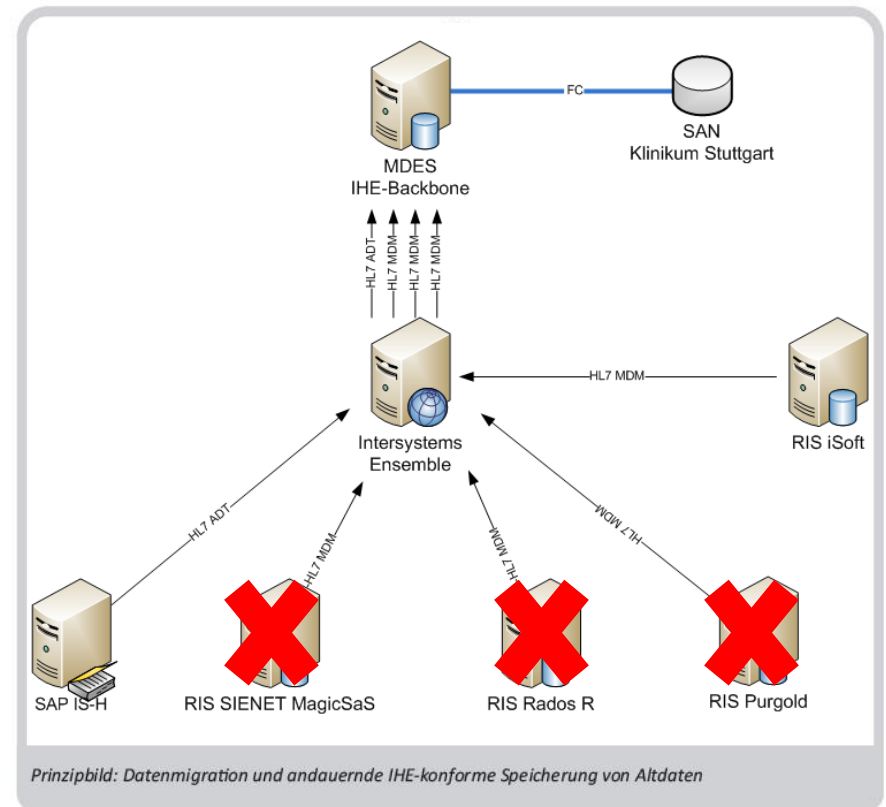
FC

MDES
IHE-Backbone

SAN
Klinikum Stuttgart

HL7 ADT
HL7 MDM
HL7 MDM
HL7 MDM

HL7 MDM

Intersystems
Ensemble

RIS iSoft

HL7 ADT
HL7 MDM
HL7 MDM
HL7 MDM

SAP IS-H

RIS SIENET MagicSaS

RIS Rados R

RIS Purgold

Prinzipbild: Datenmigration und andauernde IHE-konforme Speicherung von Altdaten